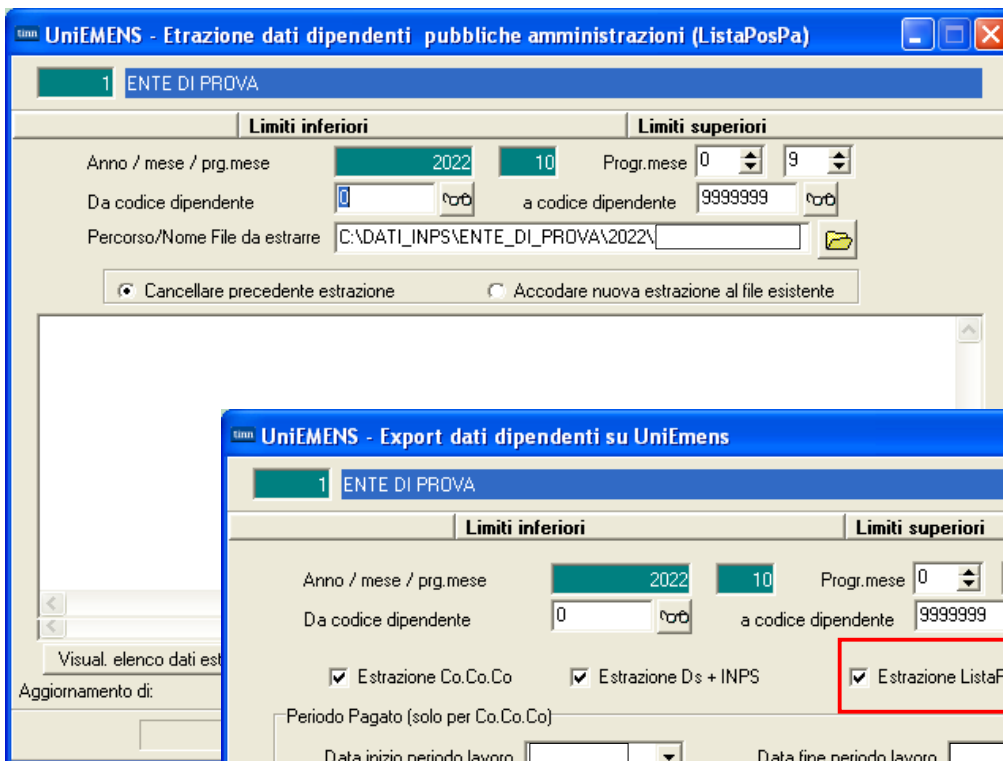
UniEMENS - Etrazione dati dipendenti pubbliche amministrazioni (ListaPosPa)

1 ENTE DI PROVA

Limiti inferiori | Limiti superiori

Anno / mese / prg.mese 2022 10 Progr.mese 0 9

Da codice dipendente 0 a codice dipendente 9999999

Percorso/Nome File da estrarre C:\DATI_INPS\ENTE_DI_PROVA\2022\

Cancellare precedente estrazione

Accodare nuova estrazione al file esistente

Visual. elenco dati est

Aggiornamento di:

UniEMENS - Export dati dipendenti su UniEmens

1 ENTE DI PROVA

Limiti inferiori | Limiti superiori

Anno / mese / prg.mese 2022 10 Progr.mese 0

Da codice dipendente 0 a codice dipendente 9999999

Estrazione Co.Co.Co

Estrazione Ds + INPS

Estrazione ListaP

Periodo Pagato (solo per Co.Co.Co)

Data inizio periodo lavoro

Data fine periodo lavoro